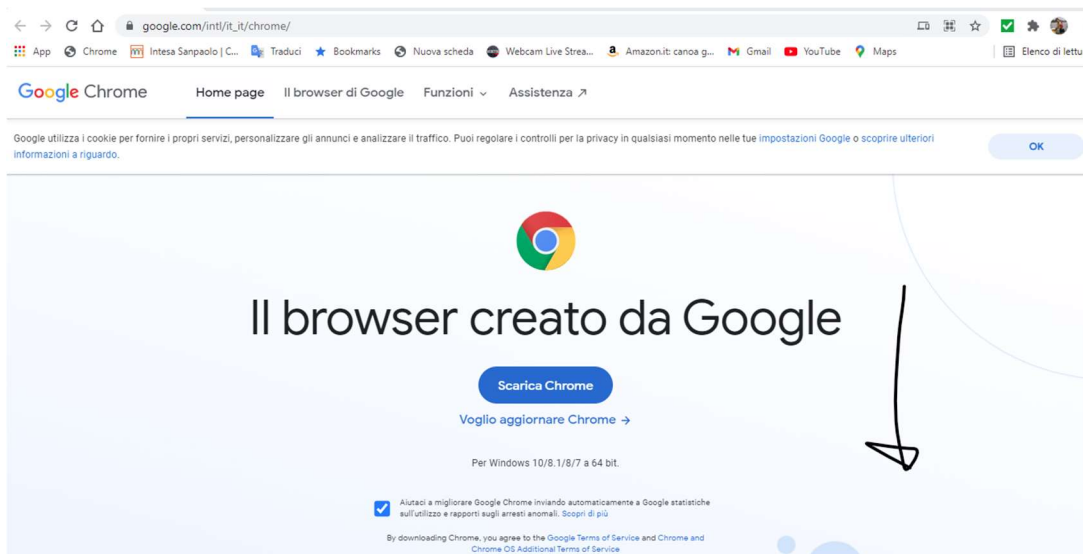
google.com/intl/it_it/chrome/

App Chrome Intesa Sanpaolo | C... Traduci Bookmarks Nuova scheda Webcam Live Strea... Amazon.it: canoa g... Gmail YouTube Maps Elenco di lettu

Google Chrome Home page Il browser di Google Funzioni Assistenza ↗

Google utilizza i cookie per fornire i propri servizi, personalizzare gli annunci e analizzare il traffico. Puoi regolare i controlli per la privacy in qualsiasi momento nelle tue impostazioni Google o scoprire ulteriori informazioni a riguardo.

OK

Il browser creato da Google

Scarica Chrome

Voglio aggiornare Chrome →

Per Windows 10/8.1/8/7 a 64 bit.

Aiutaci a migliorare Google Chrome inviando automaticamente a Google statistiche sull'utilizzo e rapporti sugli arresti anomali. Scopri di più

By downloading Chrome, you agree to the Google Terms of Service and Chrome and Chrome OS Additional Terms of Service